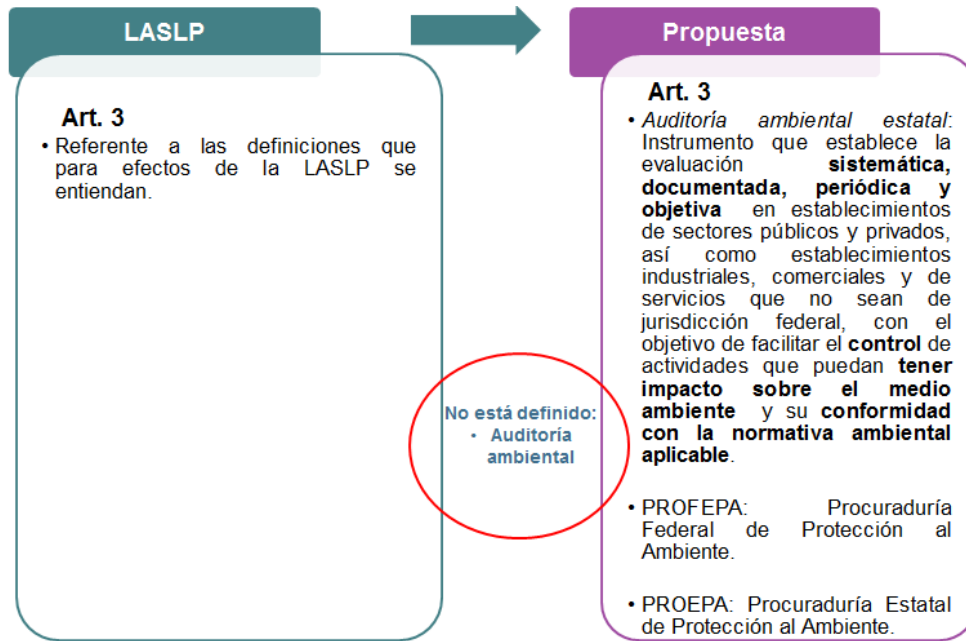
LASLP

Art. 3

• Referente a las definiciones que para efectos de la LASLP se entiendan.

No está definido:
• Auditoría ambiental

Propuesta

Art. 3

• Auditoría ambiental estatal: Instrumento que establece la evaluación **sistemática, documentada, periódica y objetiva** en establecimientos de sectores públicos y privados, así como establecimientos industriales, comerciales y de servicios que no sean de jurisdicción federal, con el objetivo de facilitar el **control** de actividades que puedan **tener impacto sobre el medio ambiente** y su **conformidad con la normativa ambiental aplicable**.

• PROFEPA: Procuraduría Federal de Protección al Ambiente.

• PROEPA: Procuraduría Estatal de Protección al Ambiente.